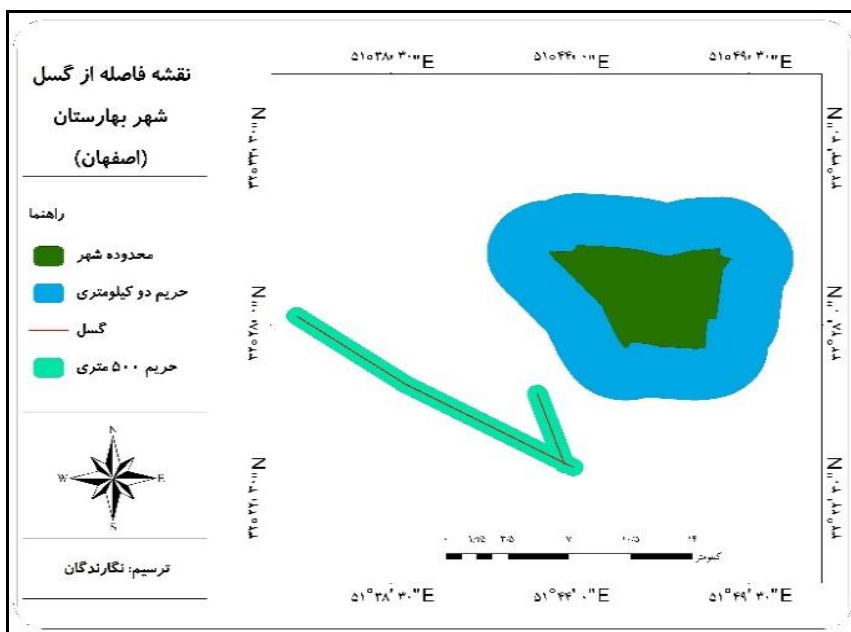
نقشه فاصله از گسل شهر بهارستان (اصفهان)

راهنما

محدوده شهر

حریم دو کیلومتری

گسل

حریم ۵۰۰ متری

N

W

E

S

ترسیم: نگارندگان

۵۱°۳۸'۳۰"E

۵۱°۴۴'۰"E

۵۱°۴۹'۳۰"E

۳۲°۳۳'۳۰"N

۳۲°۲۸'۰"N

۳۲°۲۲'۳۰"N

۳۲°۳۳'۳۰"N

۳۲°۲۸'۰"N

۳۲°۲۲'۳۰"N

۰ ۱.۲۵ ۲.۵ ۵ ۷.۵ ۱۰

کیلومتر

۵۱°۳۸'۳۰"E

۵۱°۴۴'۰"E

۵۱°۴۹'۳۰"E